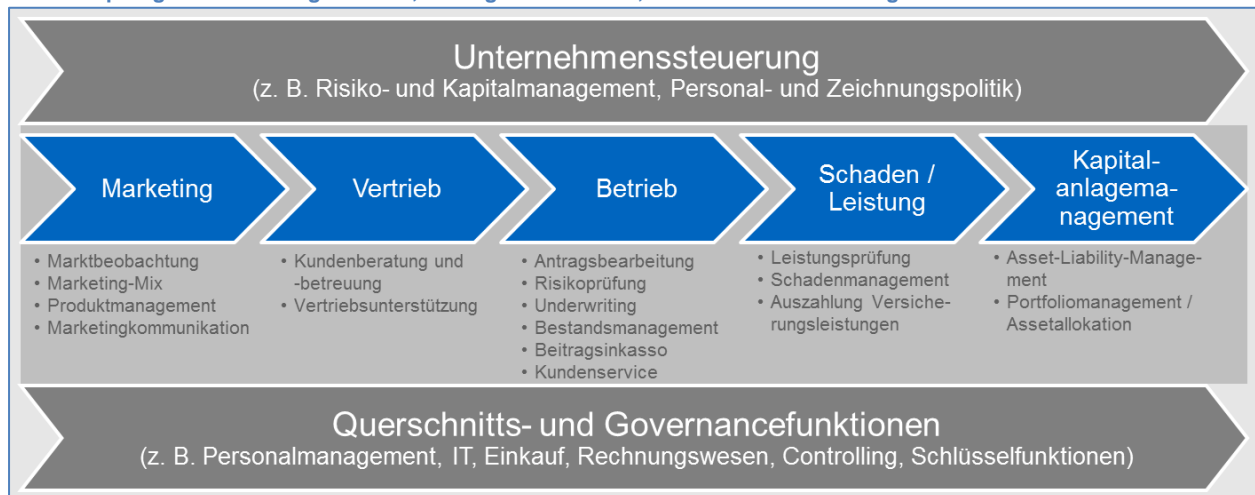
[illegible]

Unternehmenssteuerung
(z. B. Risiko- und Kapitalmanagement, Personal- und Zeichnungspolitik)

Marketing

Vertrieb

Betrieb

Schaden / Leistung

Kapitalanlagemanagement

• Marktbeobachtung
• Marketing-Mix
• Produktmanagement
• Marketingkommunikation

• Kundenberatung und -betreuung
• Vertriebsunterstützung

• Antragsbearbeitung
• Risikoprüfung
• Underwriting
• Bestandsmanagement
• Beitragsinkasso
• Kundenservice

• Leistungsprüfung
• Schadenmanagement
• Auszahlung Versicherungsleistungen

• Asset-Liability-Management
• Portfoliomanagement / Assetallokation

Querschnitts- und Governancefunktionen
(z. B. Personalmanagement, IT, Einkauf, Rechnungswesen, Controlling, Schlüsselfunktionen)